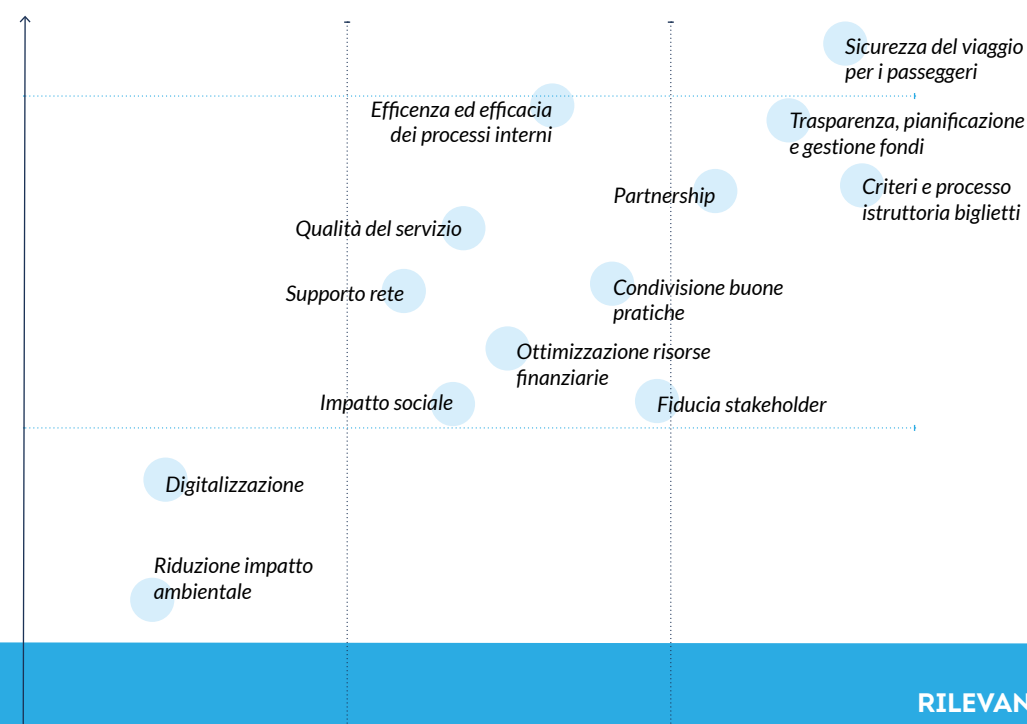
Sicurezza del viaggio per i passeggeri

Efficenza ed efficacia dei processi interni

Trasparenza, pianificazione e gestione fondi

Partnership

Criteri e processo istruttoria biglietti

Qualità del servizio

Supporto rete

Condivisione buone pratiche

Ottimizzazione risorse finanziarie

Impatto sociale

Fiducia stakeholder

Digitalizzazione

Riduzione impatto ambientale

RILEVAN